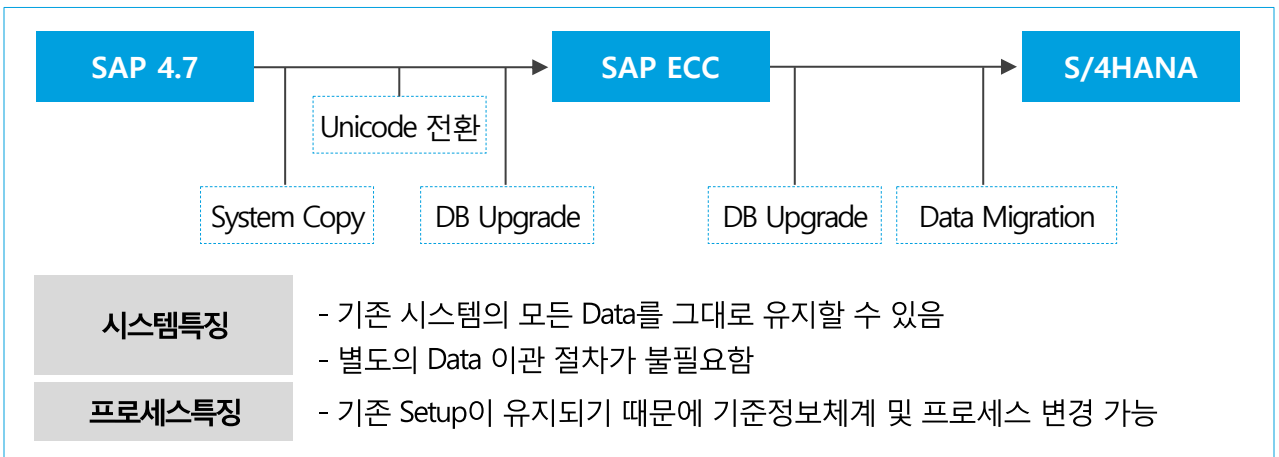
SAP 4.7

Unicode 전환

System Copy

DB Upgrade

SAP ECC

DB Upgrade

Data Migration

S/4HANA

| 시스템특징 | - 기존 시스템의 모든 Data를 그대로 유지할 수 있음<br>- 별도의 Data 이관 절차가 불필요함 |
|---|---|
| 프로세스특징 | - 기존 Setup이 유지되기 때문에 기준정보체계 및 프로세스 변경 가능 |